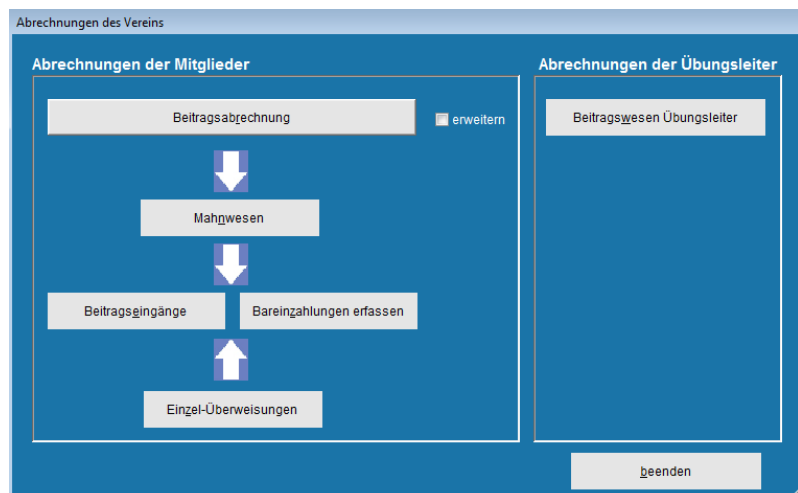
Abrechnungen des Vereins

Abrechnungen der Mitglieder

Beitragsabrechnung

erweitern

Mahnwesen

Beitragseingänge

Bareinzahlungen erfassen

Einzel-Überweisungen

Abrechnungen der Übungsleiter

Beitragswesen Übungsleiter

beenden